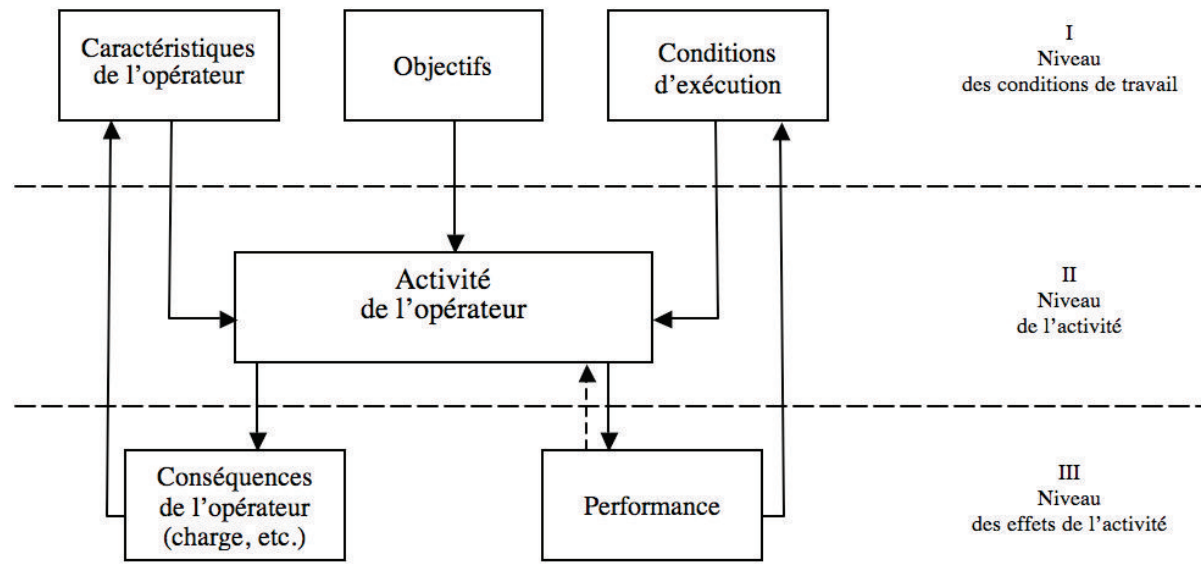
Caractéristiques de l'opérateur

Objectifs

Conditions d'exécution

I
Niveau
des conditions de travail

Activité de l'opérateur

II
Niveau
de l'activité

Conséquences de l'opérateur (charge, etc.)

Performance

III
Niveau
des effets de l'activité